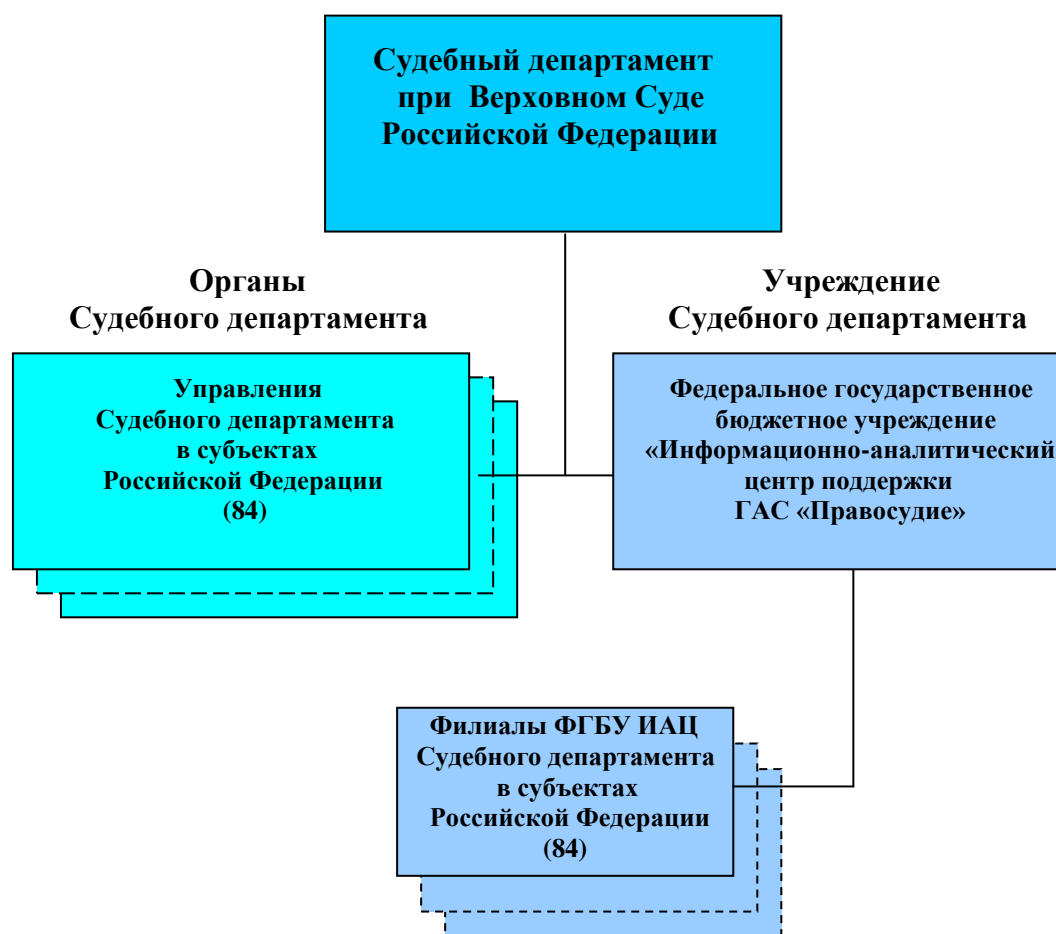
Судебный департамент при Верховном Суде Российской Федерации

Органы Судебного департамента

Учреждение Судебного департамента

Управления Судебного департамента в субъектах Российской Федерации (84)

Федеральное государственное бюджетное учреждение «Информационно-аналитический центр поддержки ГАС «Правосудие»

Филиалы ФГБУ ИАЦ Судебного департамента в субъектах Российской Федерации (84)